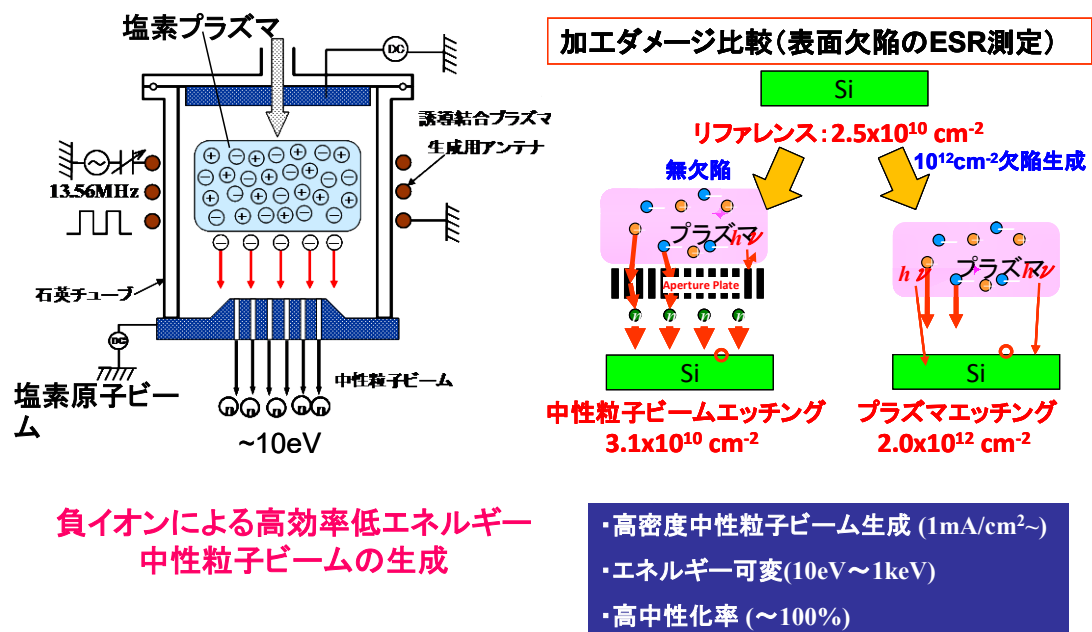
塩素プラズマ

DC

誘導結合プラズマ生成用アンテナ

13.56MHz

石英チューブ

DC

塩素原子ビーム

中性粒子ビーム

n n n n n

~10eV

加工ダメージ比較（表面欠陥のESR測定）

Si

リファレンス：$2.5x10^{10}$ cm$^{-2}$

無欠陥

$10^{12}$cm$^{-2}$欠陥生成

プラズマ $h\nu$

Aperture Plate

n n n n

Si

$h\nu$ プラズマ $h\nu$

Si

中性粒子ビームエッチング
$3.1x10^{10}$ cm$^{-2}$

プラズマエッチング
$2.0x10^{12}$ cm$^{-2}$

負イオンによる高効率低エネルギー中性粒子ビームの生成

・高密度中性粒子ビーム生成 (1mA/cm$^2$~)

・エネルギー可変(10eV～1keV)

・高中性化率 (～100%)